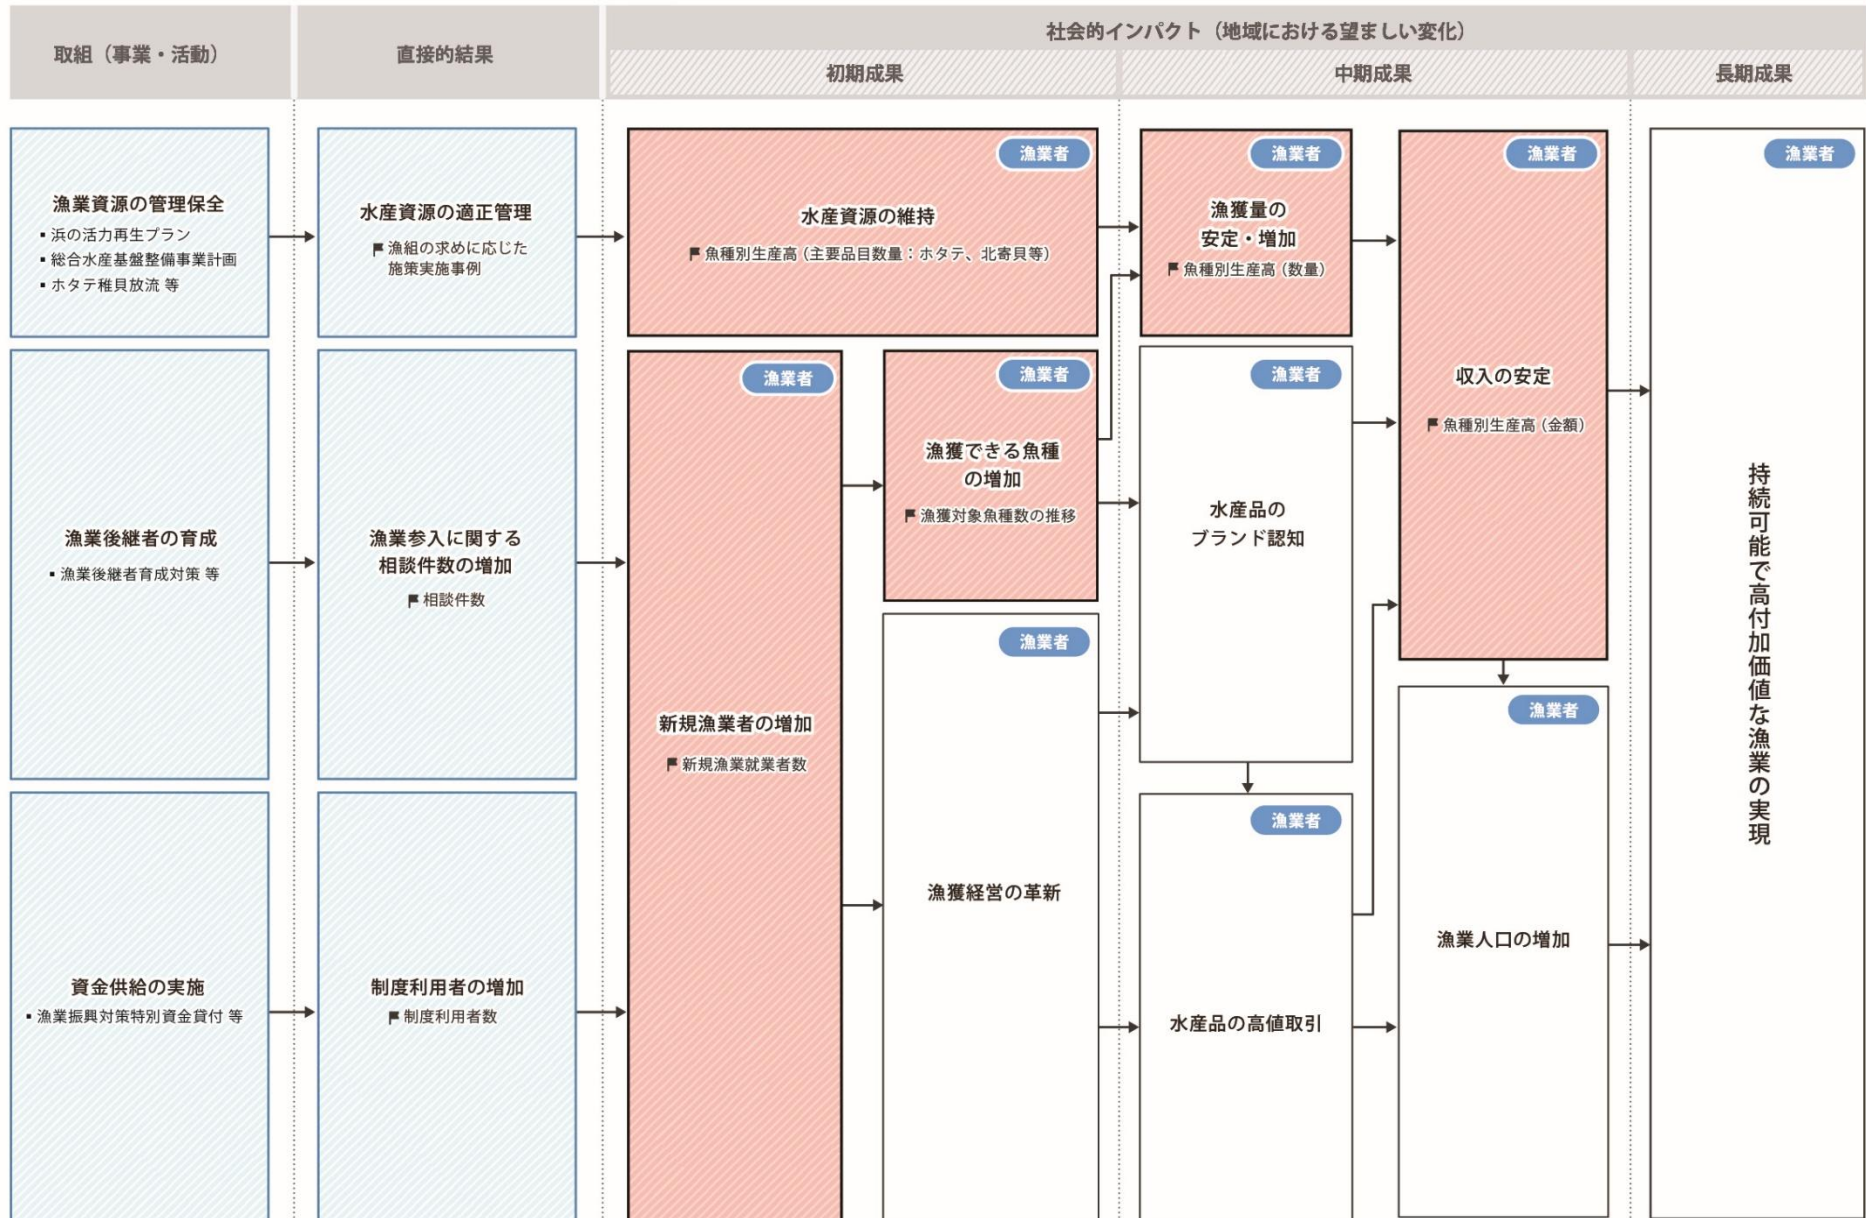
取組（事業・活動）

直接的結果

社会的インパクト（地域における望ましい変化）

初期成果

中期成果

長期成果

漁業資源の管理保全
• 浜の活力再生プラン
• 総合水産基盤整備事業計画
• ホタテ稚貝放流 等

水産資源の適正管理
漁組の求めに応じた施策実施事例

漁業者
水産資源の維持
魚種別生産高（主要品目数量：ホタテ、北寄貝等）

漁業者
漁獲量の安定・増加
魚種別生産高（数量）

漁業者
収入の安定
魚種別生産高（金額）

漁業者
持続可能で高付加価値な漁業の実現

漁業後継者の育成
• 漁業後継者育成対策 等

漁業参入に関する相談件数の増加
相談件数

漁業者
新規漁業者の増加
新規漁業就業者数

漁業者
漁獲できる魚種の増加
漁獲対象魚種数の推移

漁業者
水産品のブランド認知

漁業者
漁獲経営の革新

漁業者
水産品の高値取引

漁業者
漁業人口の増加

資金供給の実施
• 漁業振興対策特別資金貸付 等

制度利用者の増加
制度利用者数